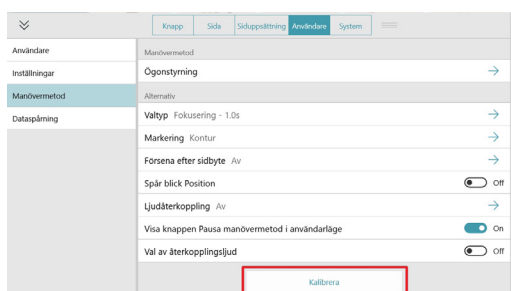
Knapp | Sida | Siduppsättning | Användare | System

Användare
Inställningar
Manövermetod
Dataspårning

Manövermetod
Ögonstyrning

Alternativ
Valtyp Fokusering - 1.0s
Markering Kontur
Försena efter sidbyte Av
Spår blick Position
Off
Ljudåterkoppling Av
Visa knappen Pausa manövermetod i användarläge
On
Val av återkopplingsljud
Off

Kalibrera